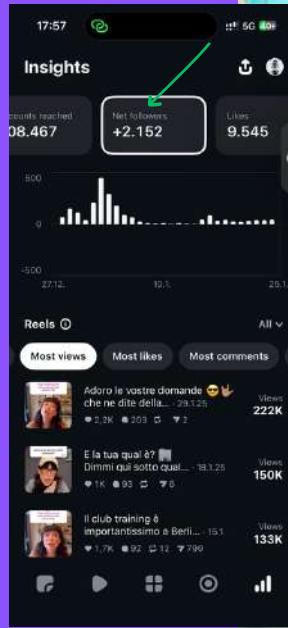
17:57

5G 40+

Insights

ccounts reached
08.467

Net followers
+2.152

Likes
9.545

500
0
-500

27.12.
10.1.
25.1.

Reels

All

Most views
Most likes
Most comments

Adoro le vostre domande 😎🤟 che ne dite della... · 29.1.25
2,2K 203 2
Views
222K

E la tua qual è? Dimmi qui sotto qual... · 18.1.25
1K 93 8
Views
150K

Il club training è importantissimo a Berli... · 15.1
1,7K 92 12 799
Views
133K